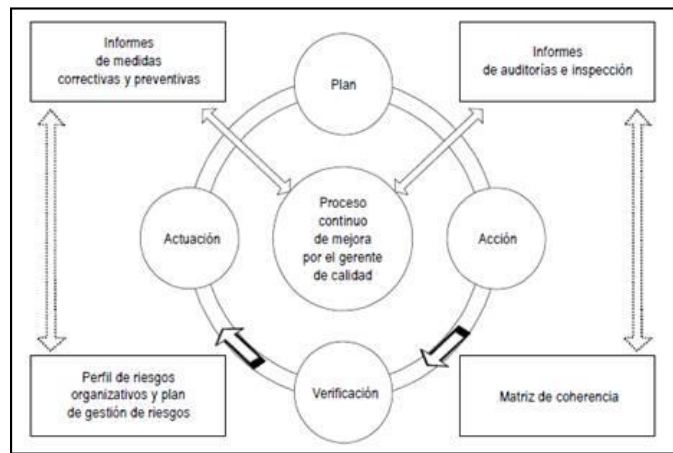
Informes de medidas correctivas y preventivas

Plan

Informes de auditorías e inspección

Actuación

Proceso continuo de mejora por el gerente de calidad

Acción

Perfil de riesgos organizativos y plan de gestión de riesgos

Verificación

Matriz de coherencia